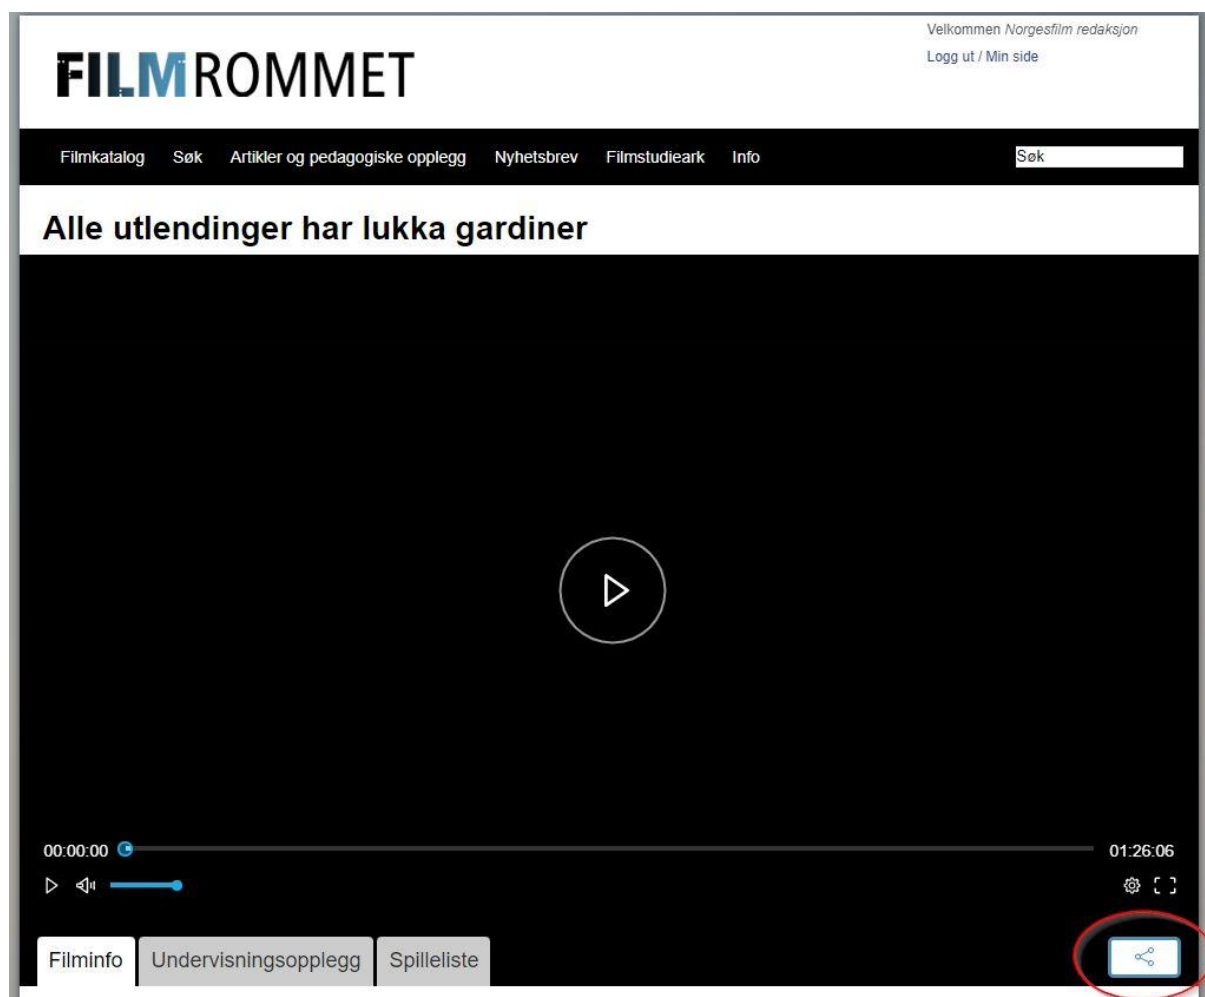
FILMROMMET

Velkommen Norgesfilm redaksjon
Logg ut / Min side

Filmkatalog Søk Artikler og pedagogiske opplegg Nyhetsbrev Filmstudieark Info

Søk

Alle utlendinger har lukka gardiner

00:00:00

01:26:06

Filminfo Undervisningsopplegg Spilleliste